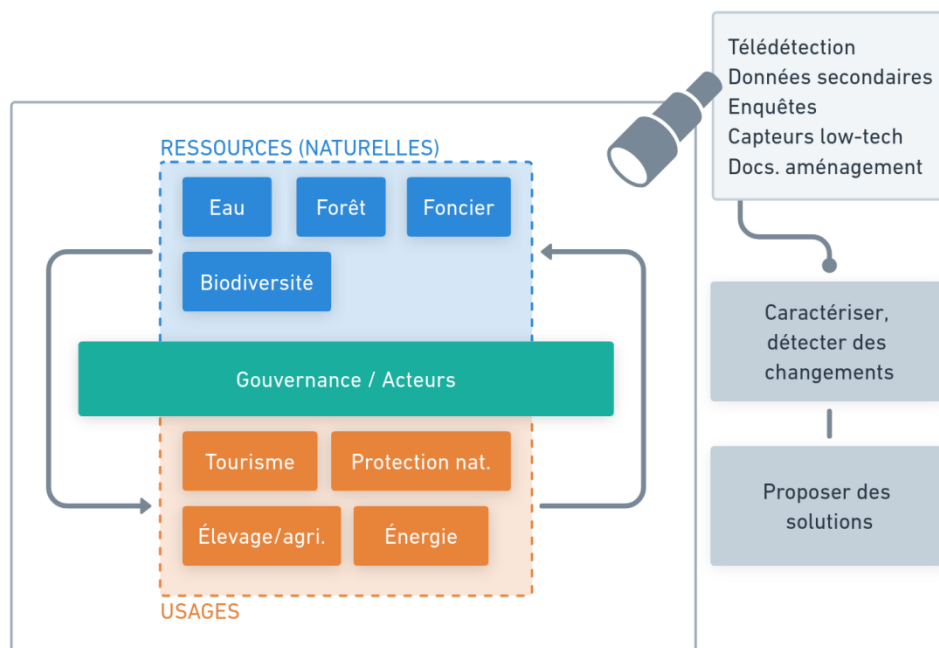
Télédétection
Données secondaires
Enquêtes
Capteurs low-tech
Docs. aménagement

RESSOURCES (NATURELLES)

Eau

Forêt

Foncier

Biodiversité

Gouvernance / Acteurs

Tourisme

Protection nat.

Élevage/agri.

Énergie

USAGES

Caractériser, détecter des changements

Proposer des solutions